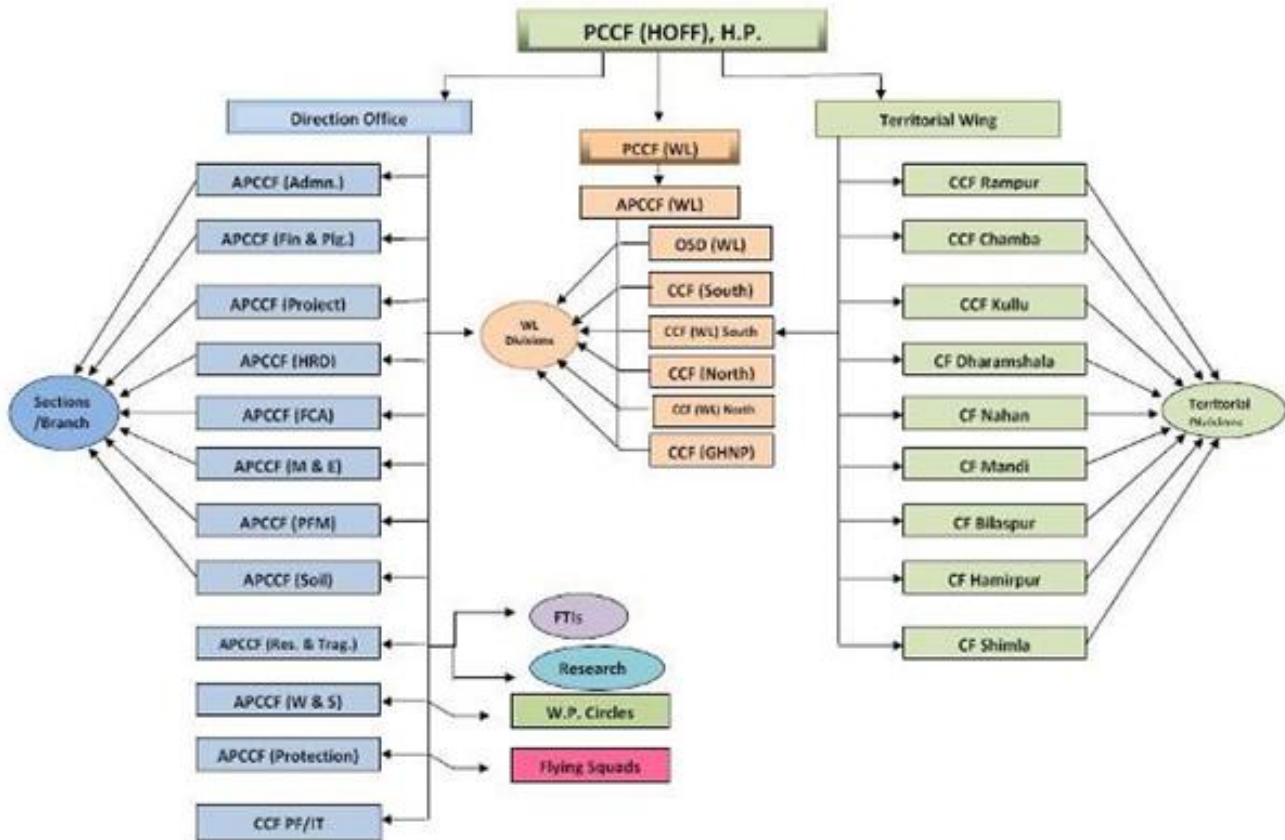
PCCF (HOFF), H.P.

Direction Office

APCCF (Admn.)

APCCF (Fin & Plg.)

APCCF (Project)

APCCF (HRD)

APCCF (FCA)

APCCF (M & E)

APCCF (PFM)

APCCF (Soil)

APCCF (Res. & Trag.)

APCCF (W & S)

APCCF (Protection)

CCF PF/IT

Sections /Branch

PCCF (WL)

APCCF (WL)

OSD (WL)

CCF (South)

CCF (WL) South

CCF (North)

CCF (WL) North

CCF (GHNP)

WL Divisions

FTIs

Research

W.P. Circles

Flying Squads

Territorial Wing

CCF Rampur

CCF Chamba

CCF Kullu

CF Dharamshala

CF Nahan

CF Mandi

CF Bilaspur

CF Hamirpur

CF Shimla

Territorial Divisions